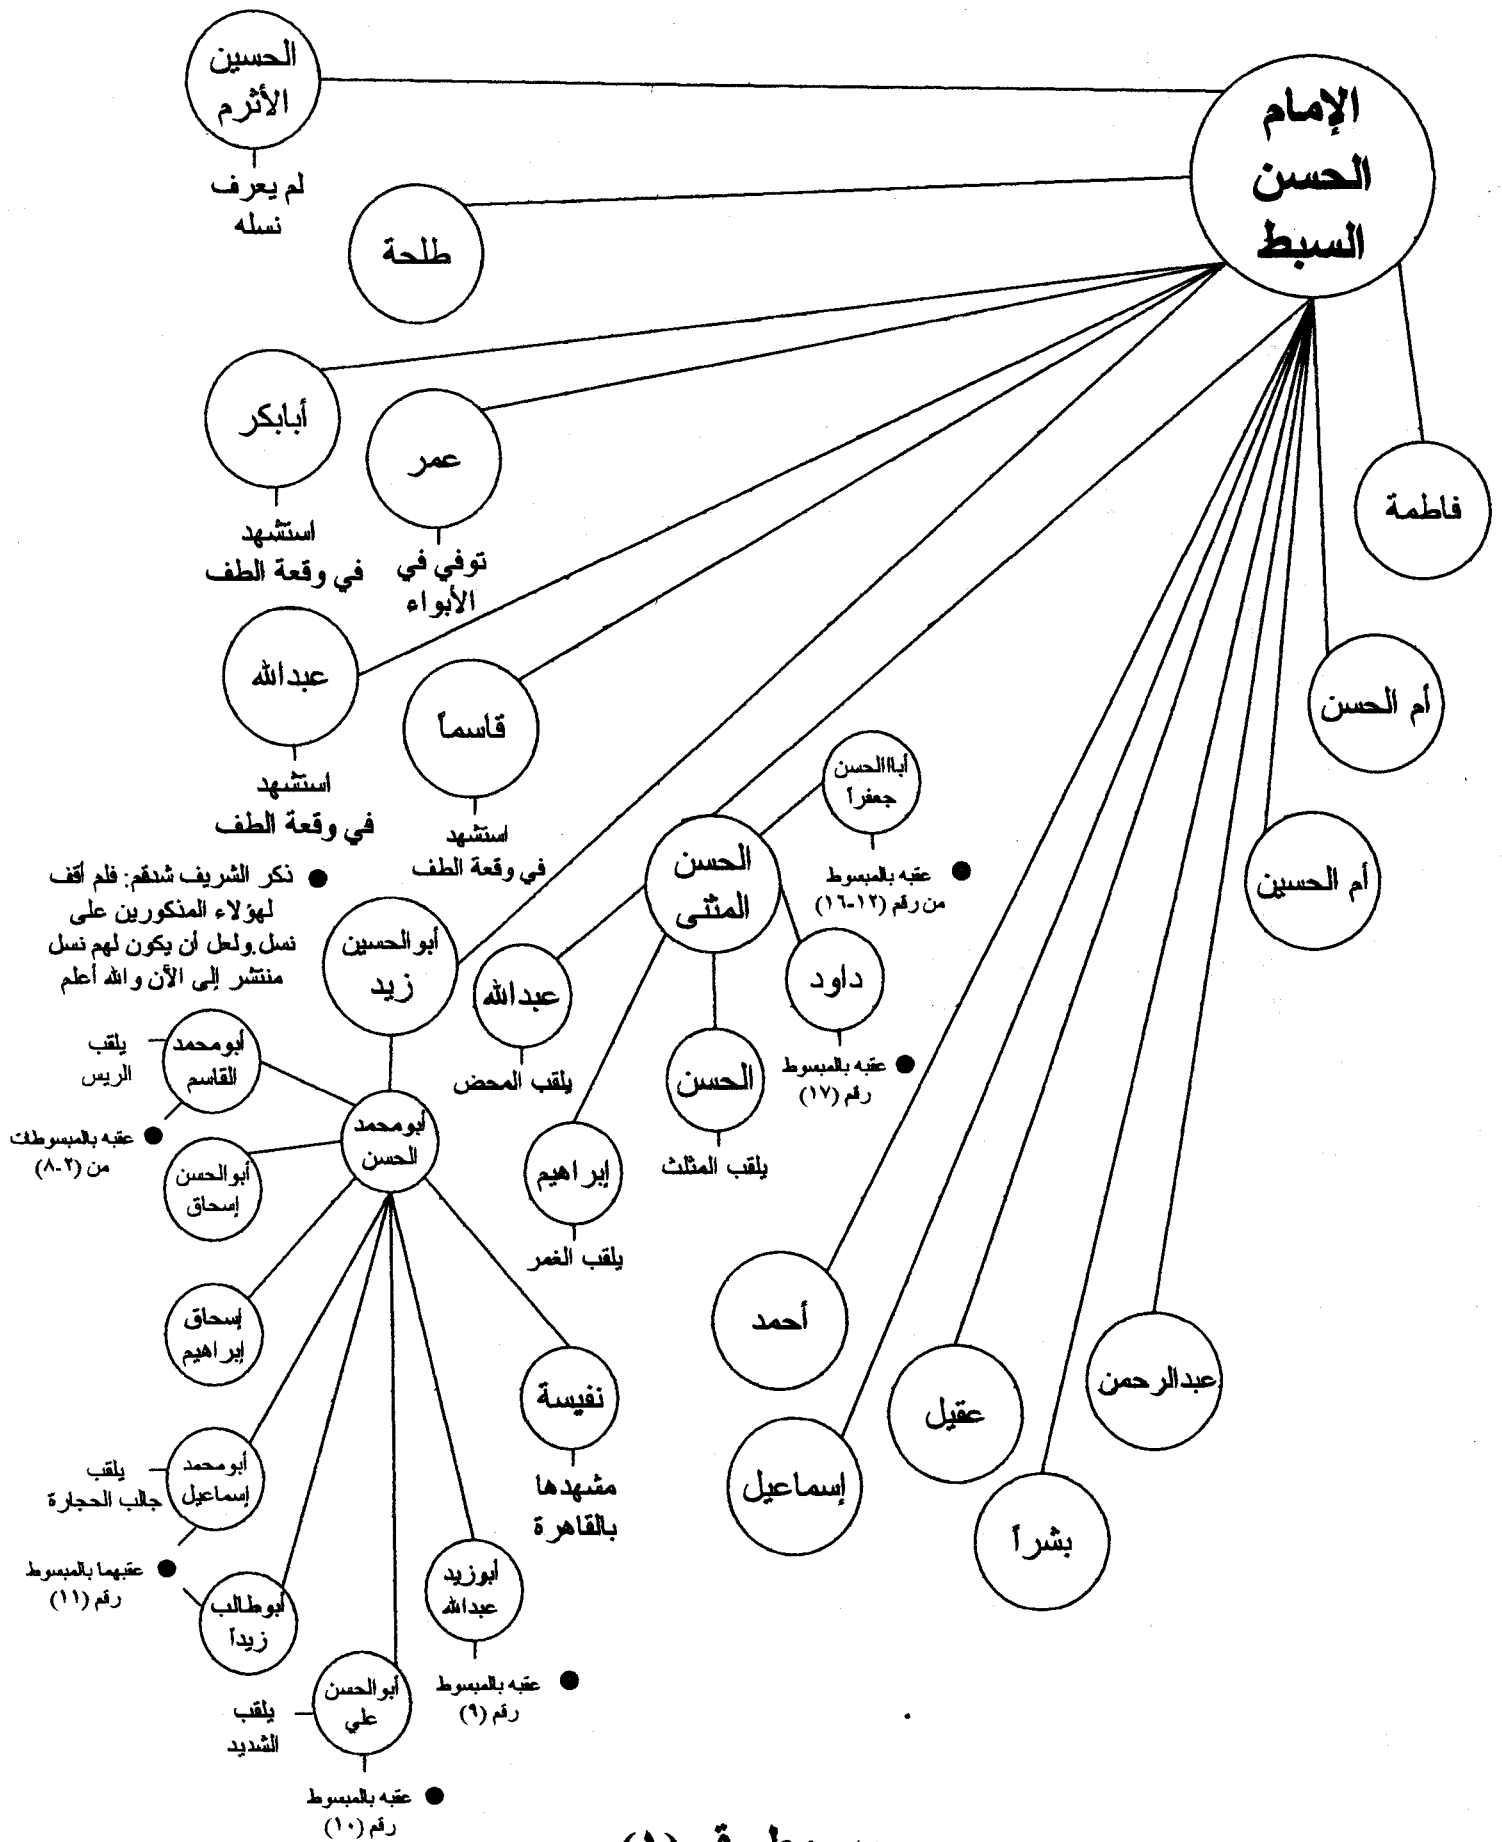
الإمام الحسن السبط

الحسين الأثرم
لم يعرف نسله

طلحة

أبابكر
استشهد في وقعة الطف

عمر
توفي في الأبواء

فاطمة

عبدالله
استشهد في وقعة الطف

قاسماً
استشهد في وقعة الطف

أم الحسن

أباالحسن جعفراً
عقبه بالمبسوط من رقم (١٢-١٦)

الحسن المثنى

أم الحسين

ذكر الشريف شدقم: فلم أقف لهؤلاء المذكورين على نسل ولعل أن يكون لهم نسل منتشر إلى الآن والله أعلم

أبو الحسين زيد

عبدالله
يلقب المحض

داود
عقبه بالمبسوط رقم (١٧)

أبومحمد القاسم
يلقب الريس
عقبه بالمبسوطة من (٢-٨)

أبومحمد الحسن

الحسن
يلقب المثلث

أبوالحسن إسحاق

إبراهيم
يلقب الغمر

أحمد

عبدالرحمن

إسحاق إبراهيم

نفيسة
مشهدها بالقاهرة

عقيل

إسماعيل

أبو محمد إسماعيل
يلقب جالب الحجارة
عقبهما بالمبسوط رقم (١١)

أبوطالب زيداً

أبوزيد عبدالله
عقبه بالمبسوط رقم (٩)

بشراً

أبوالحسن علي
يلقب الشديد
عقبه بالمبسوط رقم (١٠)

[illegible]